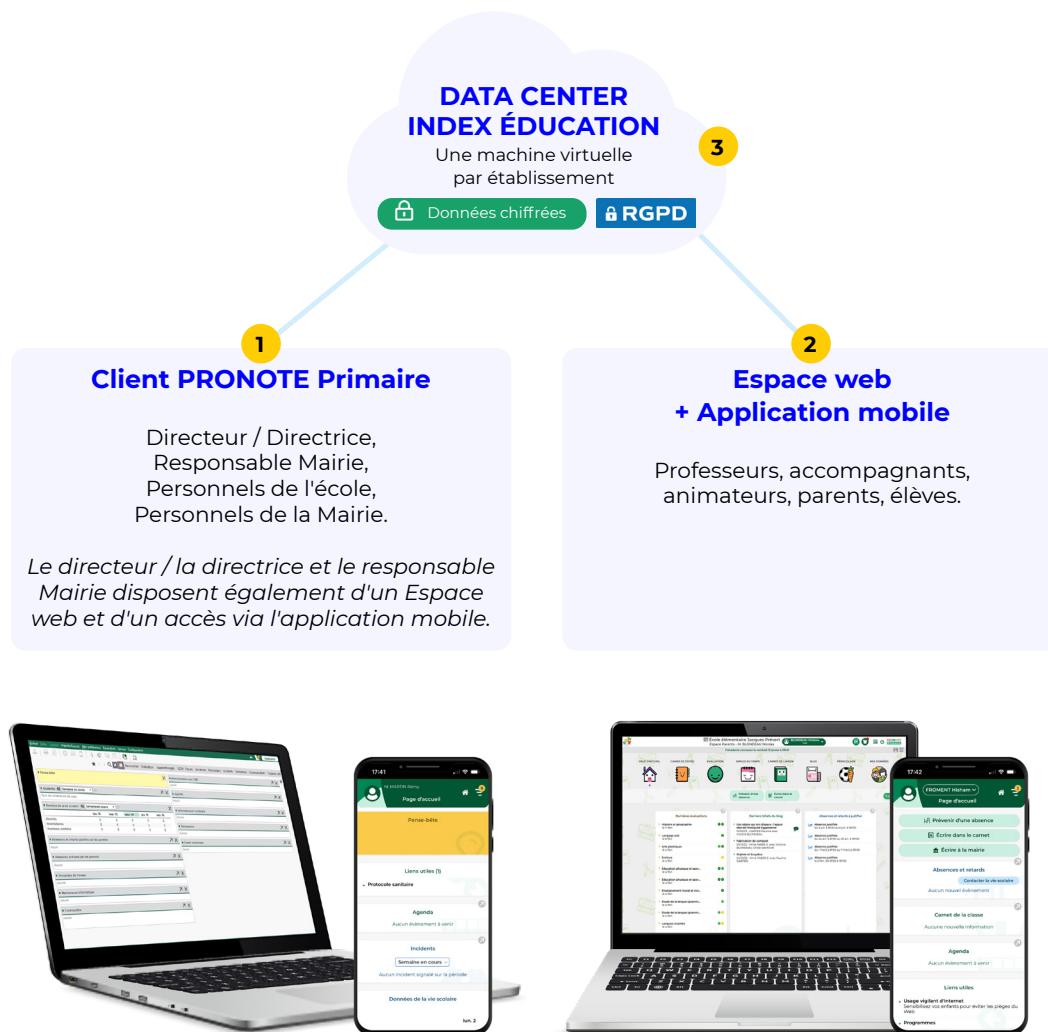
DATA CENTER
INDEX ÉDUCATION
Une machine virtuelle
par établissement

3

Données chiffrées

RGPD

1

Client PRONOTE Primaire

Directeur / Directrice,
Responsable Mairie,
Personnels de l'école,
Personnels de la Mairie.

*Le directeur / la directrice et le responsable Mairie disposent également d'un Espace web et d'un accès via l'application mobile.*

2

Espace web
+ Application mobile

Professeurs, accompagnants, animateurs, parents, élèves.

17:41

Page d'accueil

Pense-bête

Liens utiles (1)

Protocole sanitaire

Agenda

Aucun évènement à venir

Incidents

Semaine en cours

Aucun incident signalé sur la période

Données de la vie scolaire

lun. 2

17:42

FROMENT Hisham

Page d'accueil

Prévenir d'une absence

Écrire dans le carnet

Écrire à la mairie

Absences et retards

Contacter la vie scolaire

Aucun nouvel évènement

Carnet de la classe

Aucune nouvelle information

Agenda

Aucun évènement à venir

Liens utiles

Usage vigilant d'internet

Sensibilisez vos enfants pour éviter les pièges du Web.

Programmes